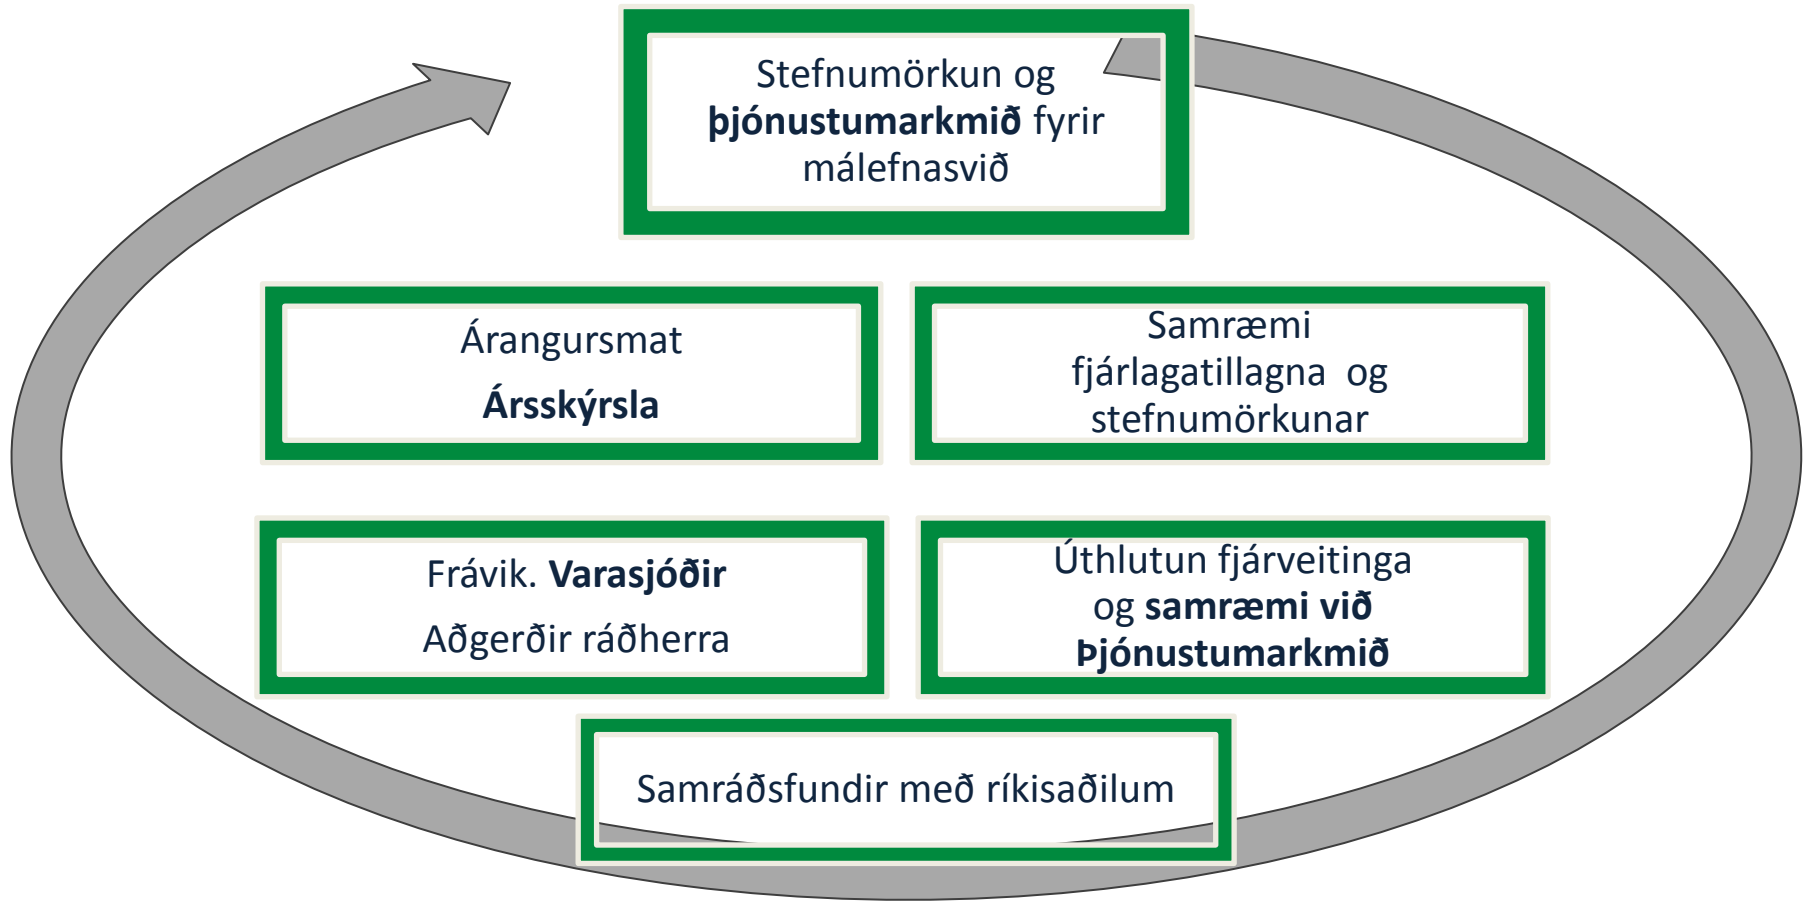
Stefnumörkun og **þjónustumarkmið** fyrir málefnasvið

Árangursmat

**Ársskýrsla**

Samræmi fjárlagatillagna og stefnumörkunar

Frávik. **Varasjóðir**

Aðgerðir ráðherra

Úthlutun fjárveitinga og **samræmi við Þjónustumarkmið**

Samráðsfundir með ríkisaðilum